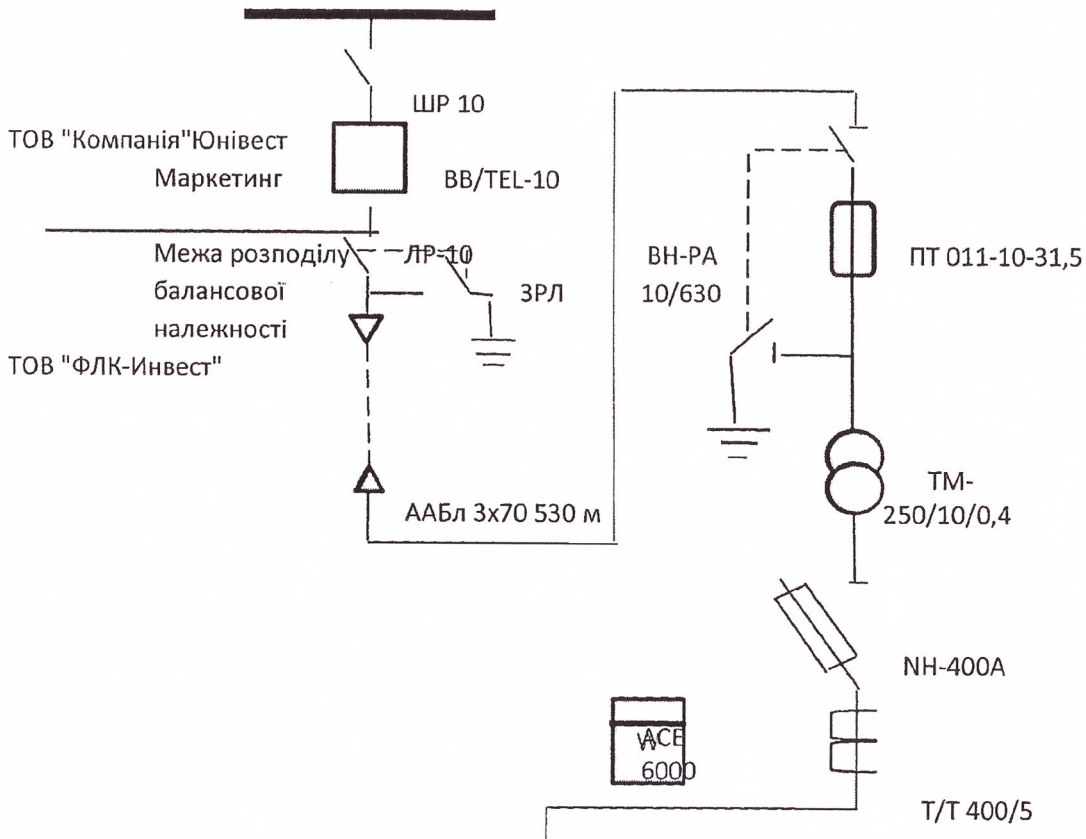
ШР 10

ТОВ "Компанія"Юнівест Маркетинг

ВВ/TEL-10

Межа розподілу балансової належності

ЛР-10

ЗРЛ

ТОВ "ФЛК-Инвест"

ААБл 3х70 530 м

ВН-РА 10/630

ПТ 011-10-31,5

ТМ-250/10/0,4

NH-400A

ACE 6000

Т/Т 400/5